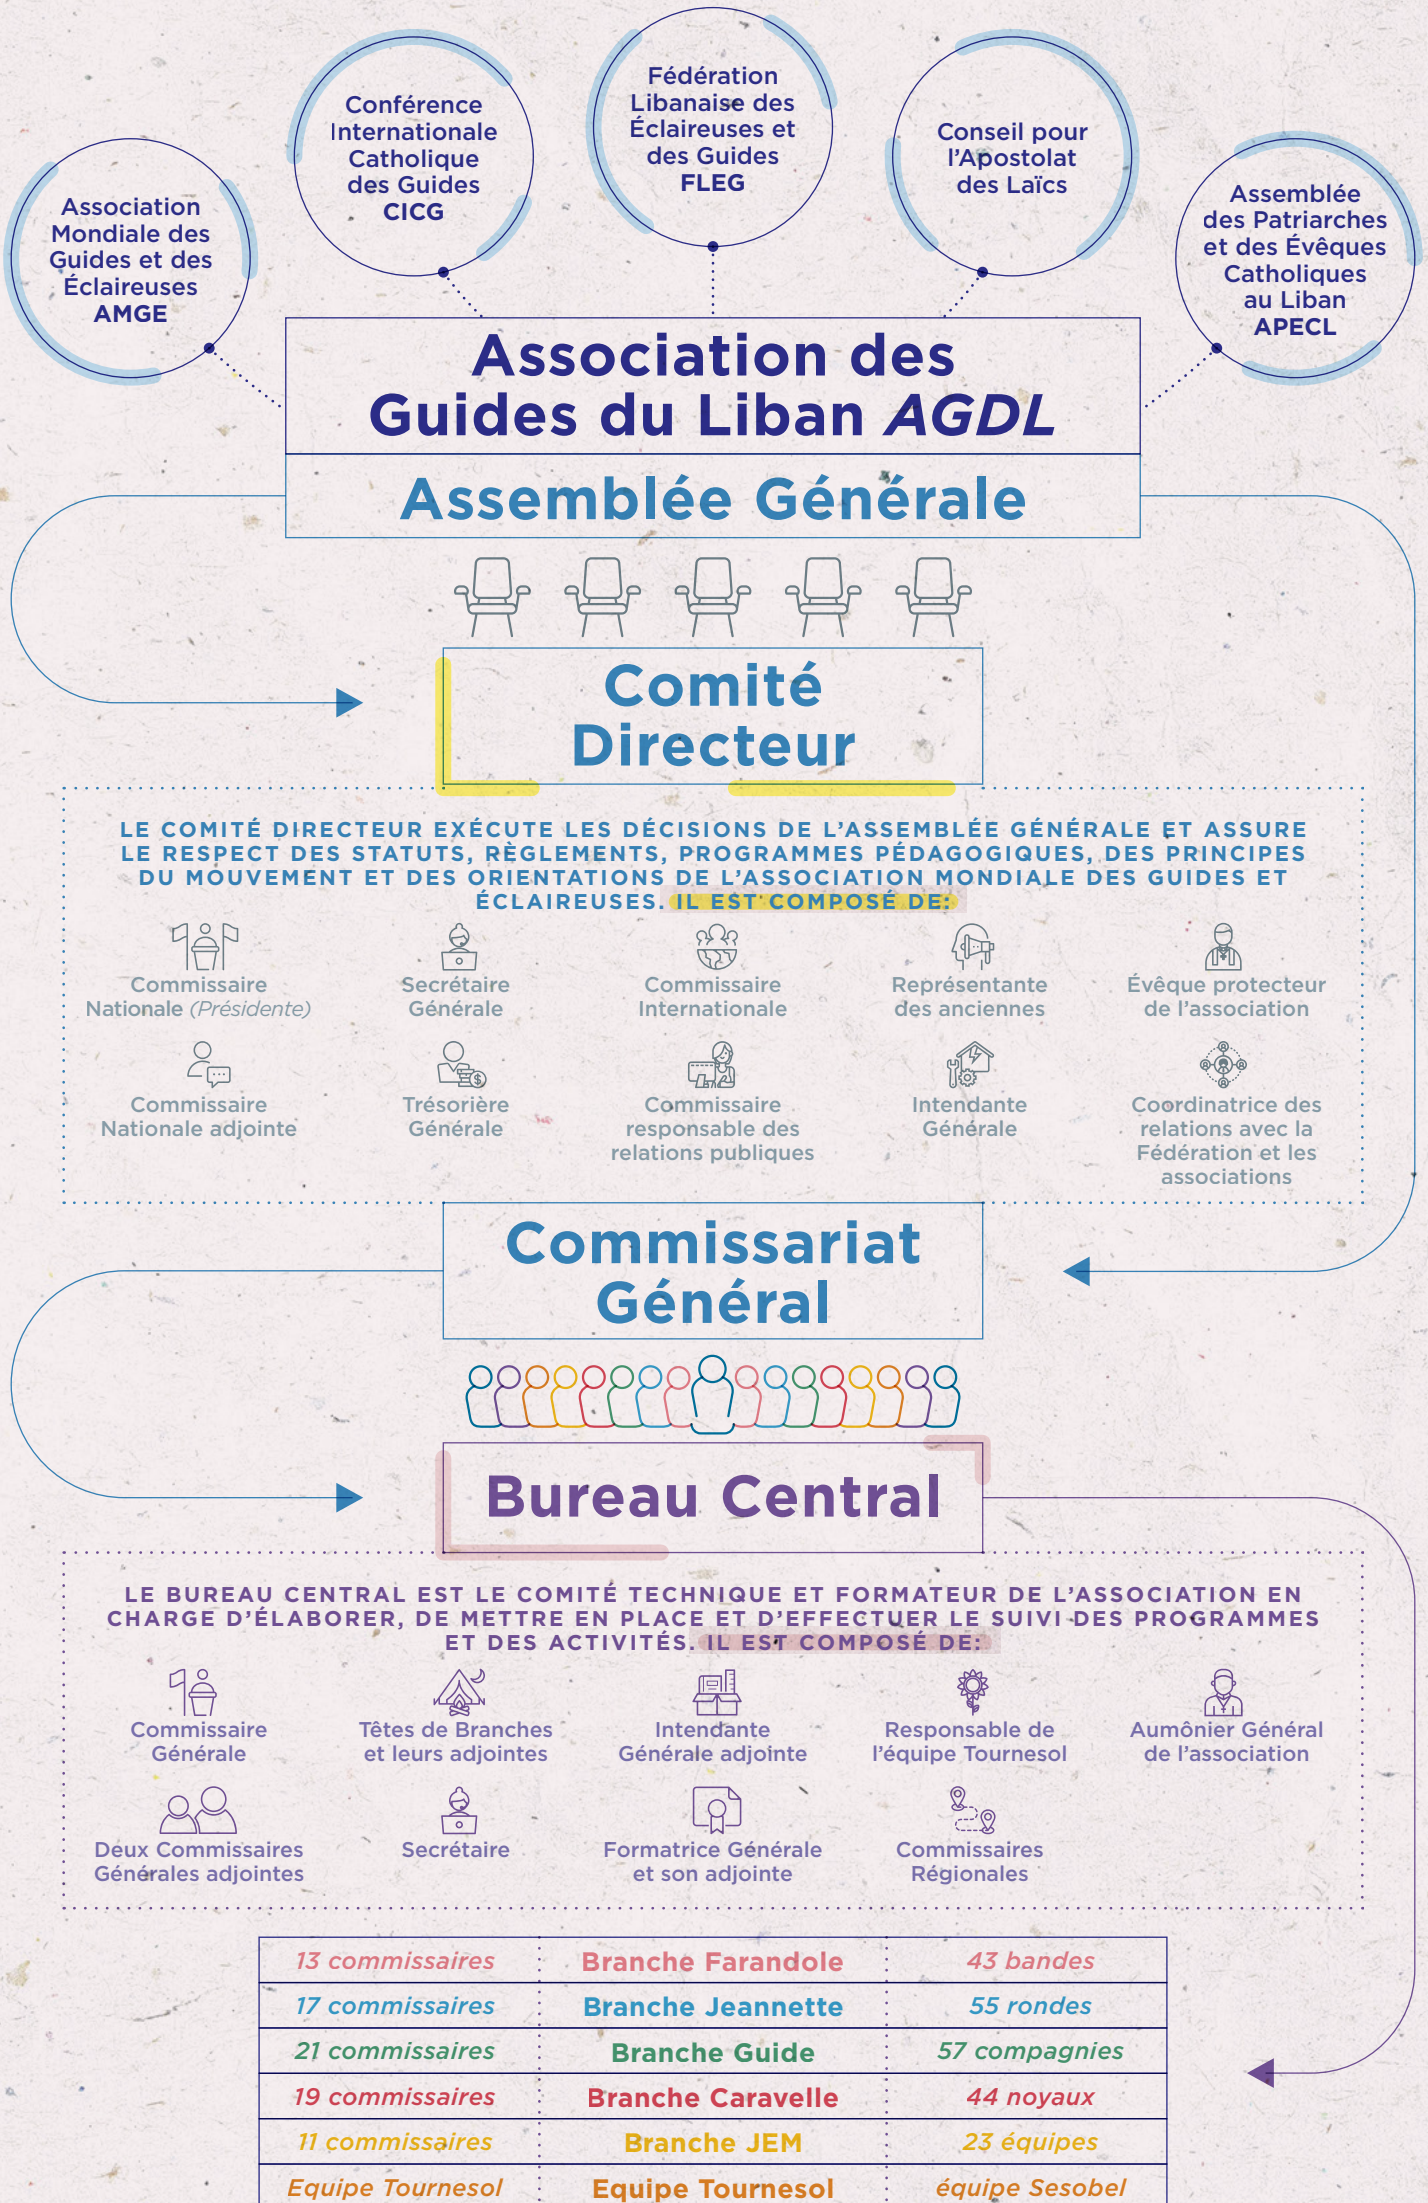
Association Mondiale des Guides et des Éclaireuses AMGE

Conférence Internationale Catholique des Guides CICG

Fédération Libanaise des Éclaireuses et des Guides FLEG

Conseil pour l'Apostolat des Laïcs

Assemblée des Patriarches et des Évêques Catholiques au Liban APECL

Association des Guides du Liban AGDL

Assemblée Générale

Comité Directeur

LE COMITÉ DIRECTEUR EXÉCUTE LES DÉCISIONS DE L'ASSEMBLÉE GÉNÉRALE ET ASSURE LE RESPECT DES STATUTS, RÈGLEMENTS, PROGRAMMES PÉDAGOGIQUES, DES PRINCIPES DU MOUVEMENT ET DES ORIENTATIONS DE L'ASSOCIATION MONDIALE DES GUIDES ET ÉCLAIREUSES. IL EST COMPOSÉ DE:

Commissaire Nationale (Présidente)

Secrétaire Générale

Commissaire Internationale

Représentante des anciennes

Évêque protecteur de l'association

Commissaire Nationale adjointe

Trésorière Générale

Commissaire responsable des relations publiques

Intendante Générale

Coordinatrice des relations avec la Fédération et les associations

Commissariat Général

Bureau Central

LE BUREAU CENTRAL EST LE COMITÉ TECHNIQUE ET FORMATEUR DE L'ASSOCIATION EN CHARGE D'ÉLABORER, DE METTRE EN PLACE ET D'EFFECTUER LE SUIVI DES PROGRAMMES ET DES ACTIVITÉS. IL EST COMPOSÉ DE:

Commissaire Générale

Têtes de Branches et leurs adjointes

Intendante Générale adjointe

Responsable de l'équipe Tournesol

Aumônier Général de l'association

Deux Commissaires Générales adjointes

Secrétaire

Formatrice Générale et son adjointe

Commissaires Régionales

| 13 commissaires | Branche Farandole | 43 bandes |
|---|---|---|
| 17 commissaires | Branche Jeannette | 55 rondes |
| 21 commissaires | Branche Guide | 57 compagnies |
| 19 commissaires | Branche Caravelle | 44 noyaux |
| 11 commissaires | Branche JEM | 23 équipes |
| Equipe Tournesol | Equipe Tournesol | équipe Sesobel |